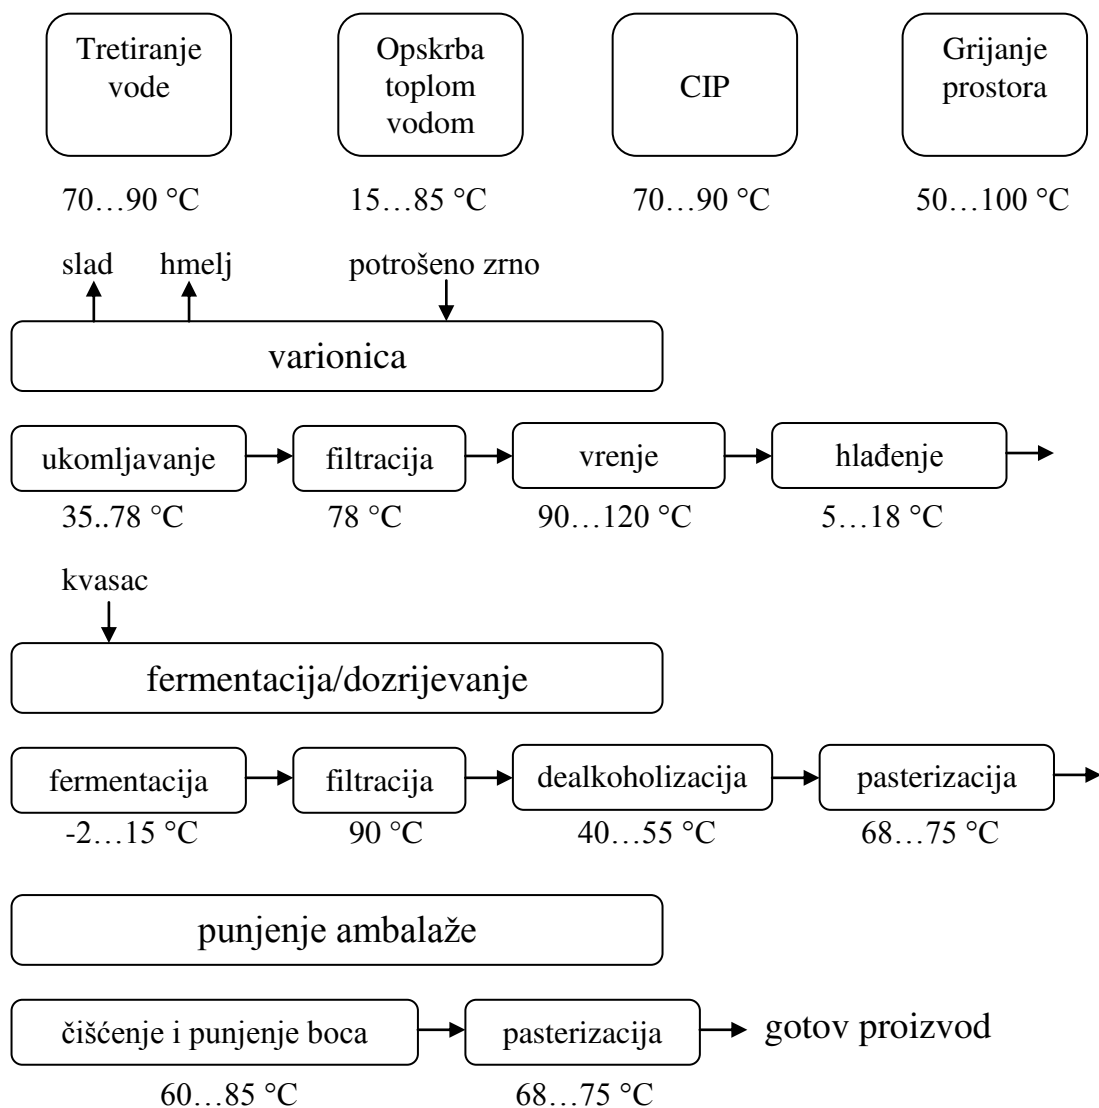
Tretiranje vode

Opskrba toplom vodom

CIP

Grijanje prostora

70…90 °C

15…85 °C

70…90 °C

50…100 °C

slad

hmelj

potrošeno zrno

varionica

ukomljavanje

filtracija

vrenje

hlađenje

35..78 °C

78 °C

90…120 °C

5…18 °C

kvasac

fermentacija/dozrijevanje

fermentacija

filtracija

dealkoholizacija

pasterizacija

-2…15 °C

90 °C

40…55 °C

68…75 °C

punjenje ambalaže

čišćenje i punjenje boca

pasterizacija

gotov proizvod

60…85 °C

68…75 °C